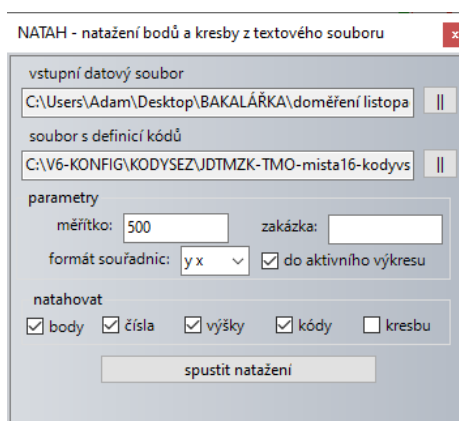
NATAH - natažení bodů a kresby z textového souboru

x

vstupní datový soubor

C:\Users\Adam\Desktop\BAKALÁŘKA\doměření listopa

||

soubor s definicí kódů

C:\V6-KONFIG\KODYSEZ\JDTMZK-TMO-mista16-kodyvs

||

parametry

měřítko: 500

zakázka:

formát souřadnic: y x

do aktivního výkresu

natahovat

body

čísla

výšky

kódy

kresbu

spustit natažení